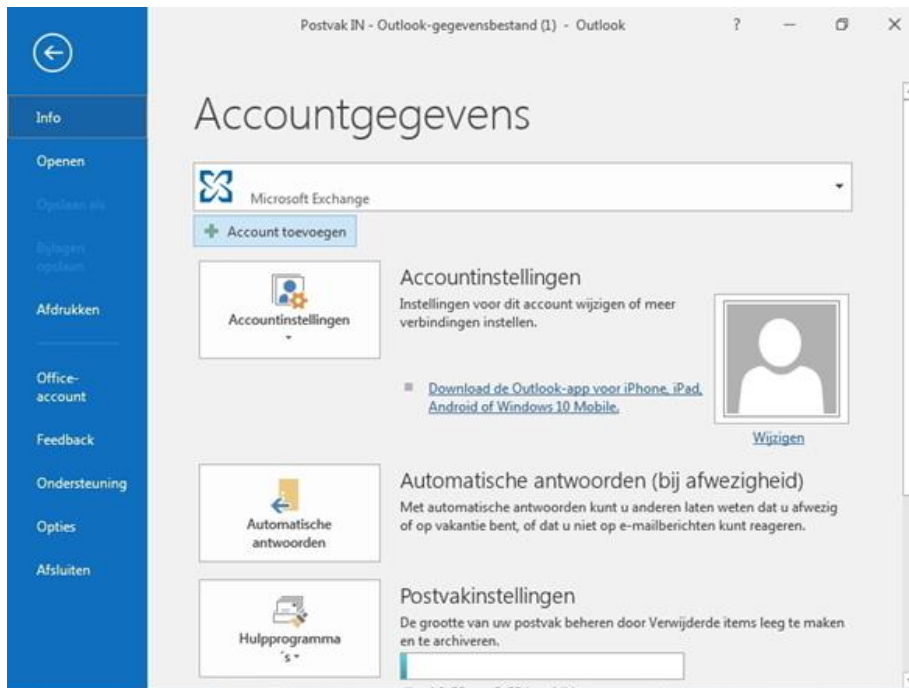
Postvak IN - Outlook-gegevensbestand (1) - Outlook

?

Info

Openen

Opslaan als

Bijlagen opslaan

Afdrukken

Office-account

Feedback

Ondersteuning

Opties

Afsluiten

Accountgegevens

Microsoft Exchange

Account toevoegen

Accountinstellingen

Accountinstellingen

Instellingen voor dit account wijzigen of meer verbindingen instellen.

Download de Outlook-app voor iPhone, iPad, Android of Windows 10 Mobile.

Wijzigen

Automatische antwoorden

Automatische antwoorden (bij afwezigheid)

Met automatische antwoorden kunt u anderen laten weten dat u afwezig of op vakantie bent, of dat u niet op e-mailberichten kunt reageren.

Hulpprogramma 's

Postvakinstellingen

De grootte van uw postvak beheren door Verwijderde items leeg te maken en te archiveren.